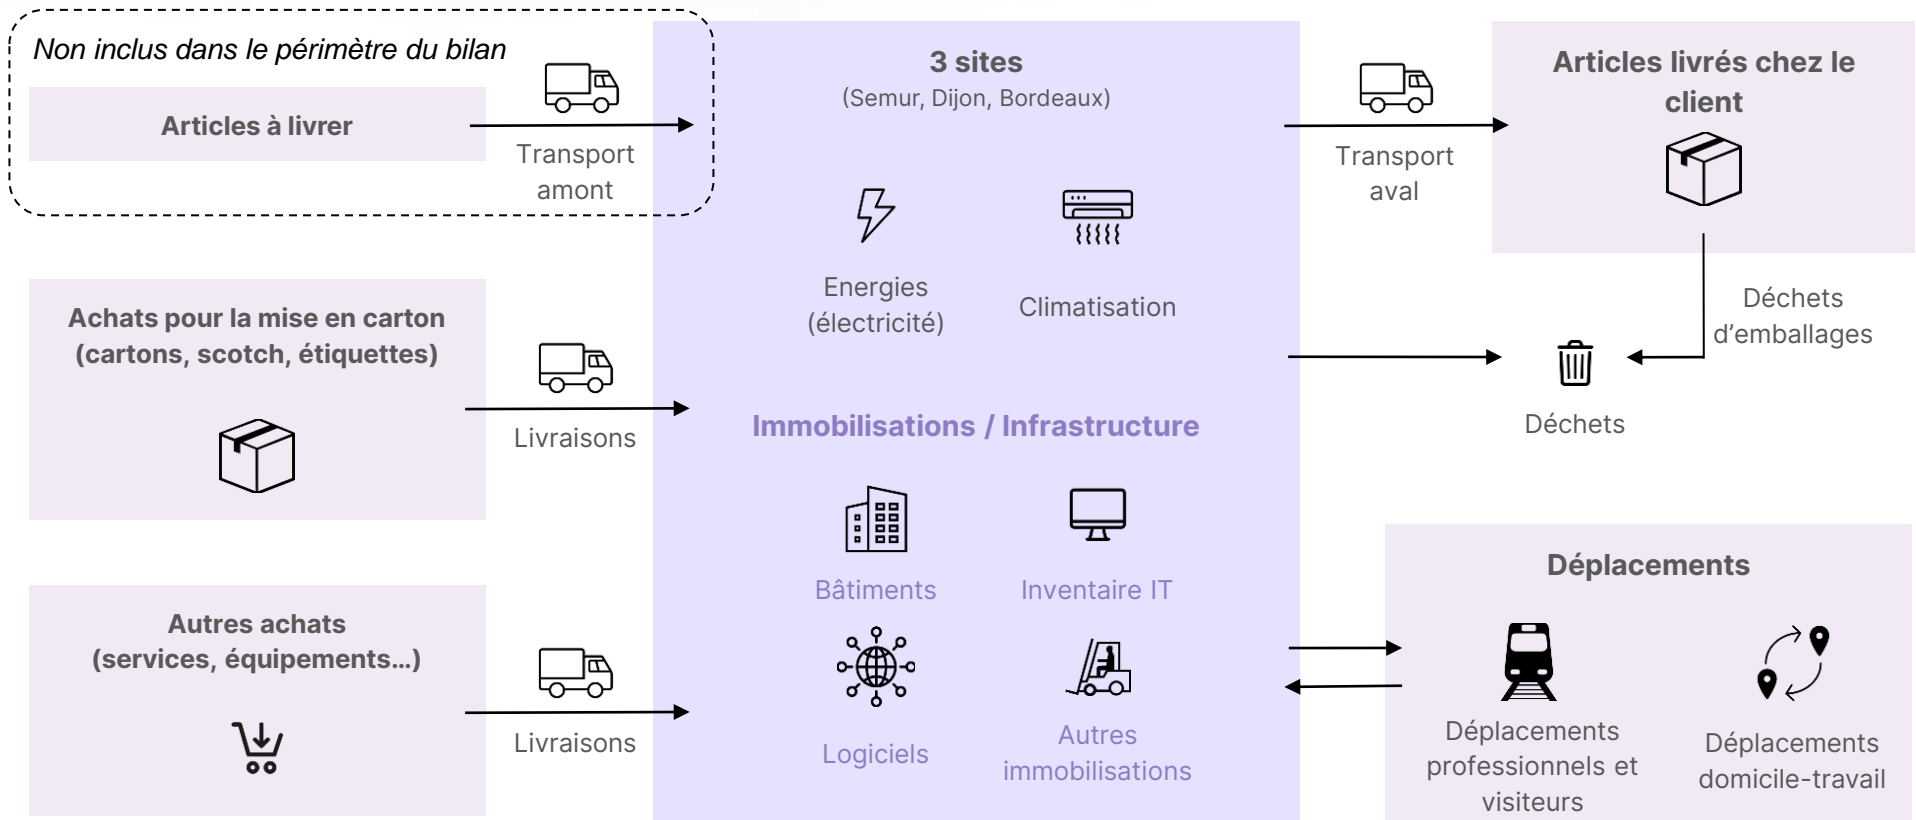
Non inclus dans le périmètre du bilan

Articles à livrer

Transport amont

3 sites
(Semur, Dijon, Bordeaux)

Transport aval

Articles livrés chez le client

Energies (électricité)

Climatisation

Achats pour la mise en carton (cartons, scotch, étiquettes)

Livraisons

Déchets d'emballages

Déchets

Immobilisations / Infrastructure

Bâtiments

Inventaire IT

Déplacements

Autres achats (services, équipements…)

Livraisons

Logiciels

Autres immobilisations

Déplacements professionnels et visiteurs

Déplacements domicile-travail